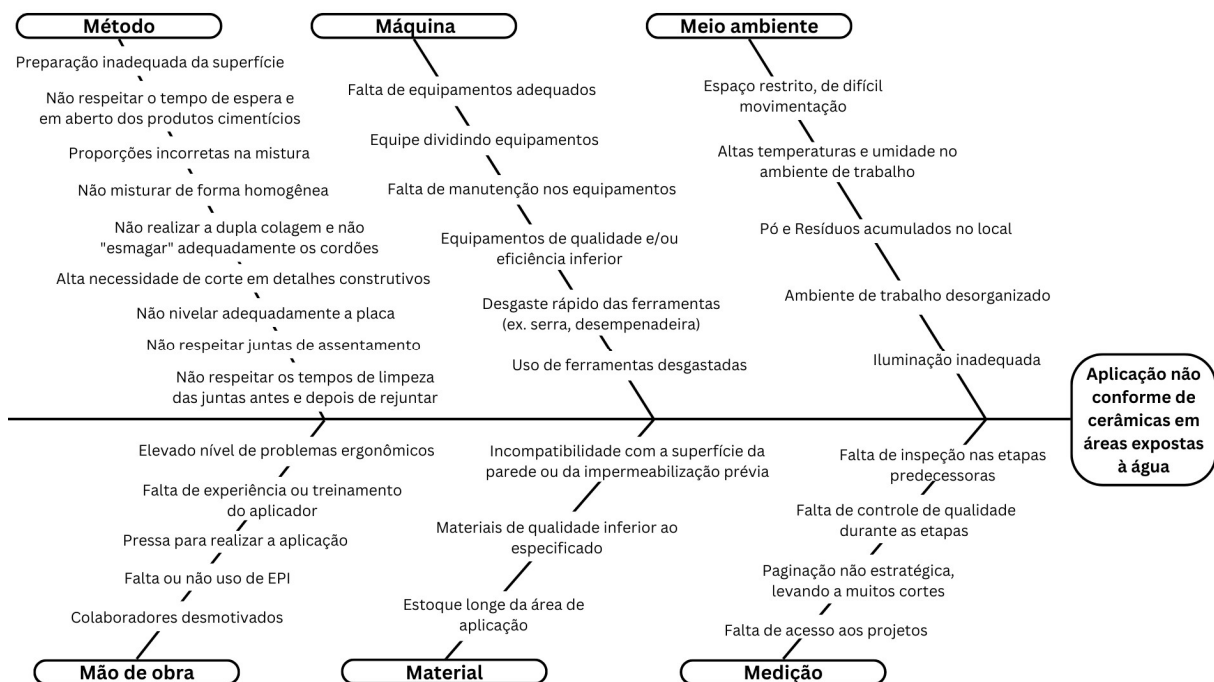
Método

Preparação inadequada da superfície

Não respeitar o tempo de espera e em aberto dos produtos cimentícios

Proporções incorretas na mistura

Não misturar de forma homogênea

Não realizar a dupla colagem e não "esmagar" adequadamente os cordões

Alta necessidade de corte em detalhes construtivos

Não nivelar adequadamente a placa

Não respeitar juntas de assentamento

Não respeitar os tempos de limpeza das juntas antes e depois de rejuntar

Máquina

Falta de equipamentos adequados

Equipe dividindo equipamentos

Falta de manutenção nos equipamentos

Equipamentos de qualidade e/ou eficiência inferior

Desgaste rápido das ferramentas (ex. serra, desempenadeira)

Uso de ferramentas desgastadas

Meio ambiente

Espaço restrito, de difícil movimentação

Altas temperaturas e umidade no ambiente de trabalho

Pó e Resíduos acumulados no local

Ambiente de trabalho desorganizado

Iluminação inadequada

Aplicação não conforme de cerâmicas em áreas expostas à água

Elevado nível de problemas ergonômicos

Falta de experiência ou treinamento do aplicador

Pressa para realizar a aplicação

Falta ou não uso de EPI

Colaboradores desmotivados

Mão de obra

Incompatibilidade com a superfície da parede ou da impermeabilização prévia

Materiais de qualidade inferior ao especificado

Estoque longe da área de aplicação

Material

Falta de inspeção nas etapas predecessoras

Falta de controle de qualidade durante as etapas

Paginação não estratégica, levando a muitos cortes

Falta de acesso aos projetos

Medição